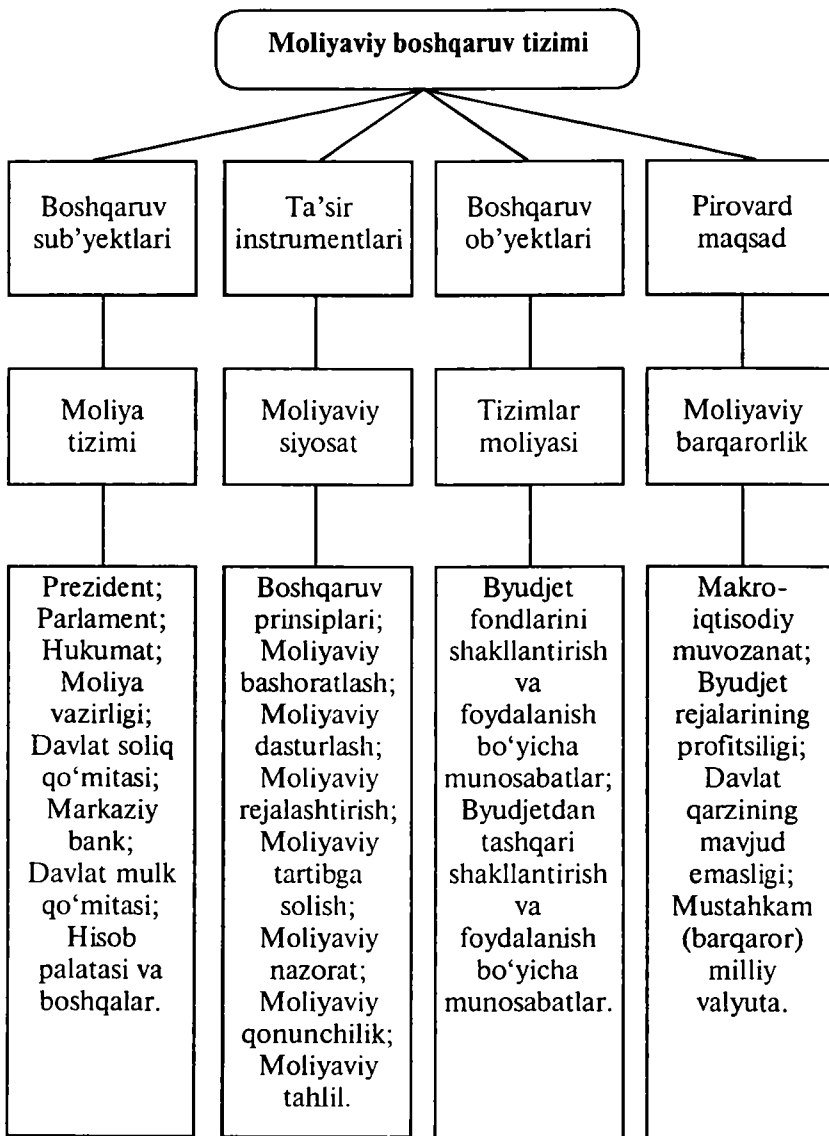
Moliyaviy boshqaruv tizimi

Boshqaruv sub'yektlari

Moliya tizimi

Prezident; Parlament; Hukumat; Moliya vazirligi; Davlat soliq qo'mitasi; Markaziy bank; Davlat mulk qo'mitasi; Hisob palatasi va boshqalar.

Ta'sir instrumentlari

Moliyaviy siyosat

Boshqaruv prinsiplari; Moliyaviy bashoratlash; Moliyaviy dasturlash; Moliyaviy rejalashtirish; Moliyaviy tartibga solish; Moliyaviy nazorat; Moliyaviy qonunchilik; Moliyaviy tahlil.

Boshqaruv ob'yektlari

Tizimlar moliyasi

Byudjet fondlarini shakllantirish va foydalanish bo'yicha munosabatlar; Byudjetdan tashqari shakllantirish va foydalanish bo'yicha munosabatlar.

Pirovard maqsad

Moliyaviy barqarorlik

Makroiqtisodiy muvozanat; Byudjet rejalarining profitsiligi; Davlat qarzining mavjud emasligi; Mustahkam (barqaror) milliy valyuta.